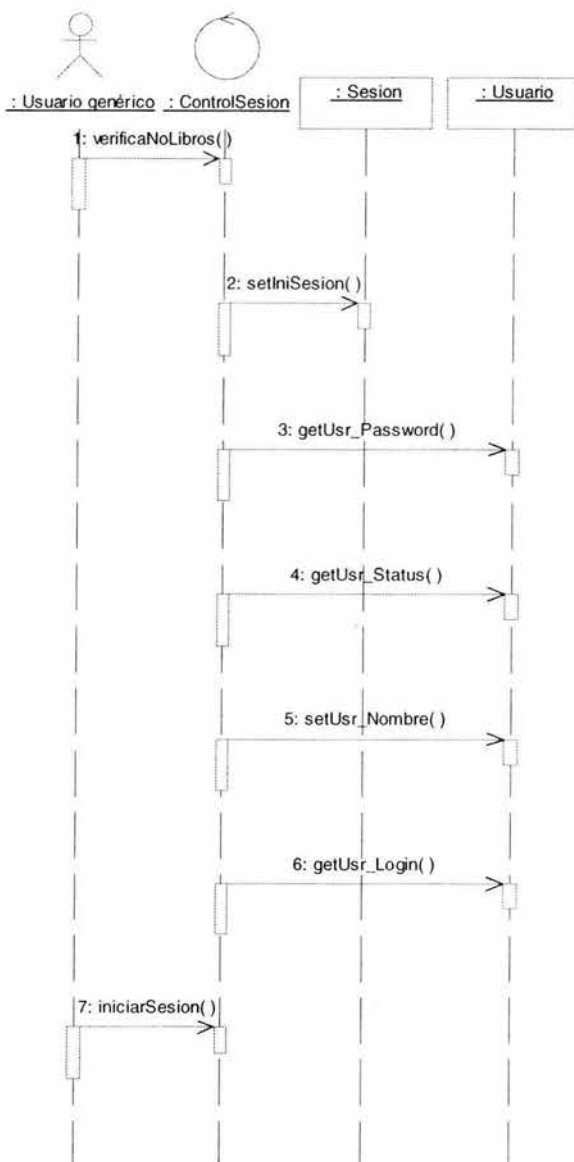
: Usuario genérico : ControlSesion : Sesion : Usuario

1: verificaNoLibros( )

2: setIniSesion( )

3: getUsr_Password( )

4: getUsr_Status( )

5: setUsr_Nombre( )

6: getUsr_Login( )

7: iniciarSesion( )